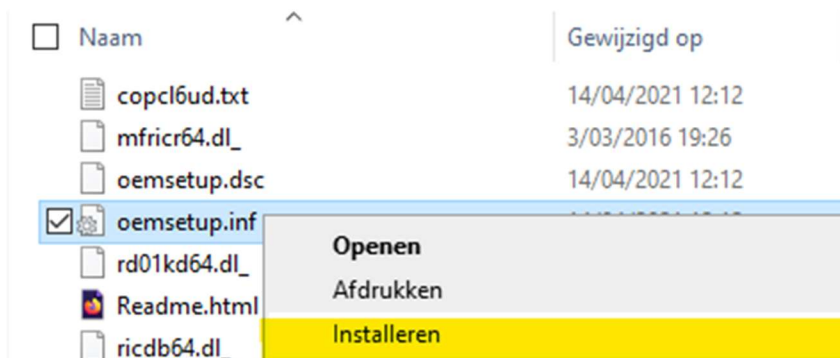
| Naam | Gewijzigd op |
|---|---|
| copcl6ud.txt | 14/04/2021 12:12 |
| mfricr64.dl_ | 3/03/2016 19:26 |
| oemsetup.dsc | 14/04/2021 12:12 |
| oemsetup.inf | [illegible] |
| rd01kd64.dl_ | |
| Readme.html | |
| ricdb64.dl_ | |

Openen
Afdrukken
Installeren